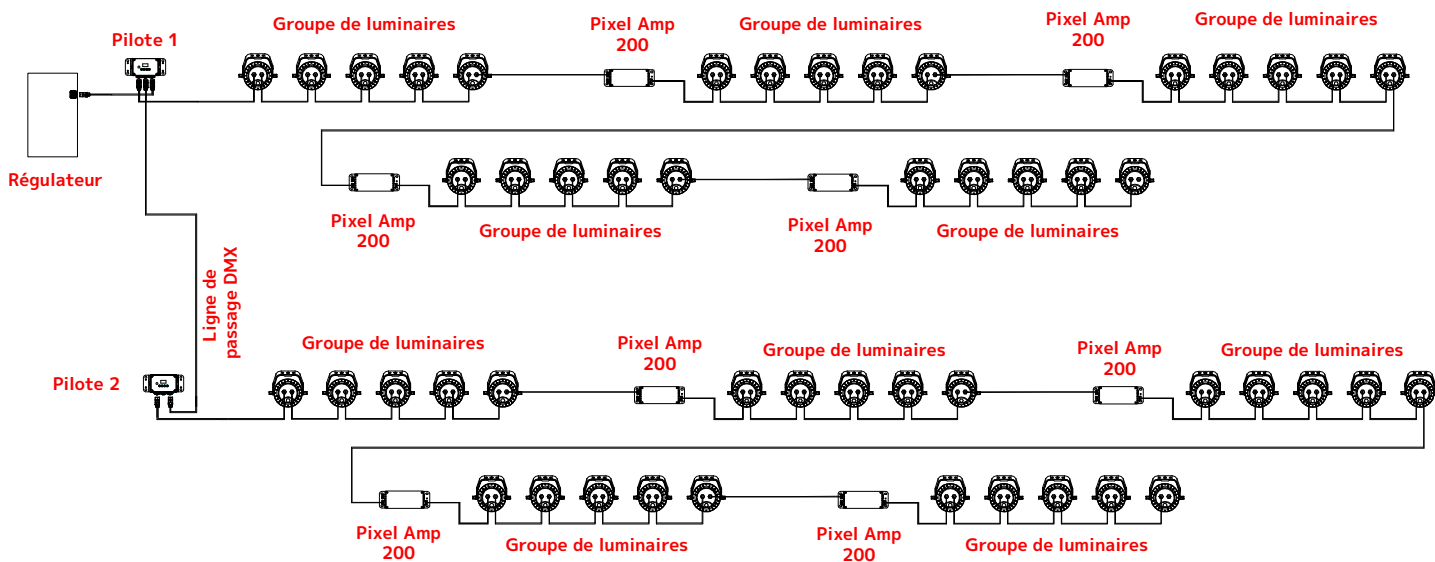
Pilote 1

Groupe de luminaires

Pixel Amp 200

Groupe de luminaires

Pixel Amp 200

Groupe de luminaires

Régulateur

Pixel Amp 200

Groupe de luminaires

Pixel Amp 200

Groupe de luminaires

Ligne de passage DMX

Pilote 2

Groupe de luminaires

Pixel Amp 200

Groupe de luminaires

Pixel Amp 200

Groupe de luminaires

Pixel Amp 200

Groupe de luminaires

Pixel Amp 200

Groupe de luminaires